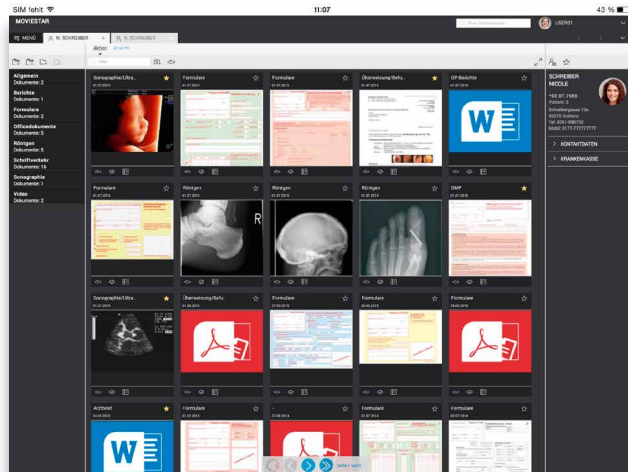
SIM fehlt
11:07
43 %

MOVIESTAR

MENÜ
N. SCHREIBER
N. SCHREIBER
Akten
Ansicht

Filter

Allgemein
Dokumente: 2
Berichte
Dokumente: 1
Formulare
Dokumente: 4
Officedokumente
Dokumente: 5
Röntgen
Dokumente: 5
Schriftverkehr
Dokumente: 16
Sonographie
Dokumente: 1
Video
Dokumente: 2

Sonographie/Ultra...
Formulare
Formulare
Überweisung/Befu...
OP-Berichte

Formulare
Röntgen
Röntgen
Röntgen
DMP

Sonographie/Ultra...
Überweisung/Befu...
Formulare
Formulare
Formulare

Arztbrief
Formulare
Formulare
Formulare
Formulare

SCHREIBER
NICOLE
*02.07.1988
Schreibergasse 13a
Tel.
Mobil

KONTAKTDATEN
KRANKENKASSE

Seite 1 von 2